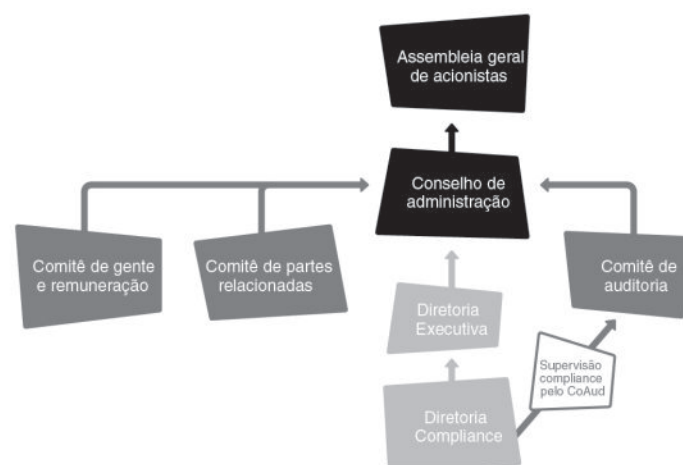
Assembleia geral de acionistas

Conselho de administração

Comitê de gente e remuneração

Comitê de partes relacionadas

Comitê de auditoria

Diretoria Executiva

Supervisão compliance pelo CoAud

Diretoria Compliance